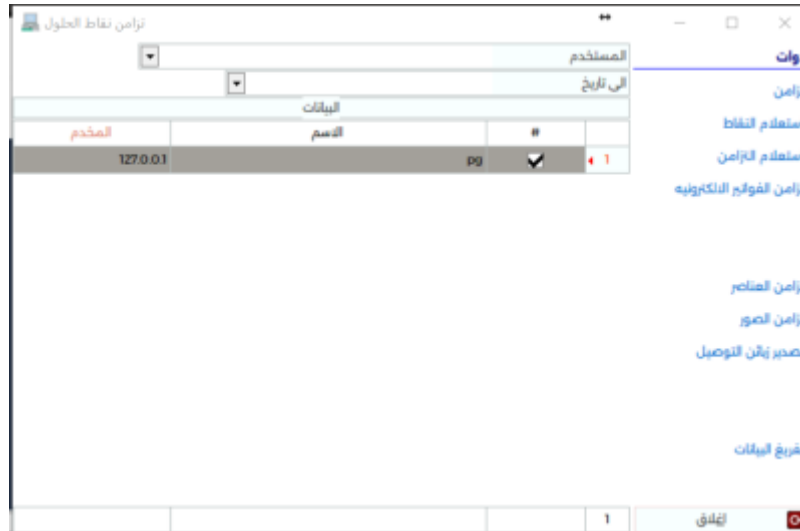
ترامن نقاط الحلول

المستخدم
الى تاريخ
البيانات

| | # | الاسم | المخدم |
|---|---|---|---|
| 1 | ✔ | pg | 127.0.0.1 |

وات
زامن
ستعلام النقاط
ستعلام التزامن
زامن الفواتير الالكترونيه
زامن العناصر
زامن الصور
صدير زبائن التوصيل
فريغ البيانات

1
إغلاق